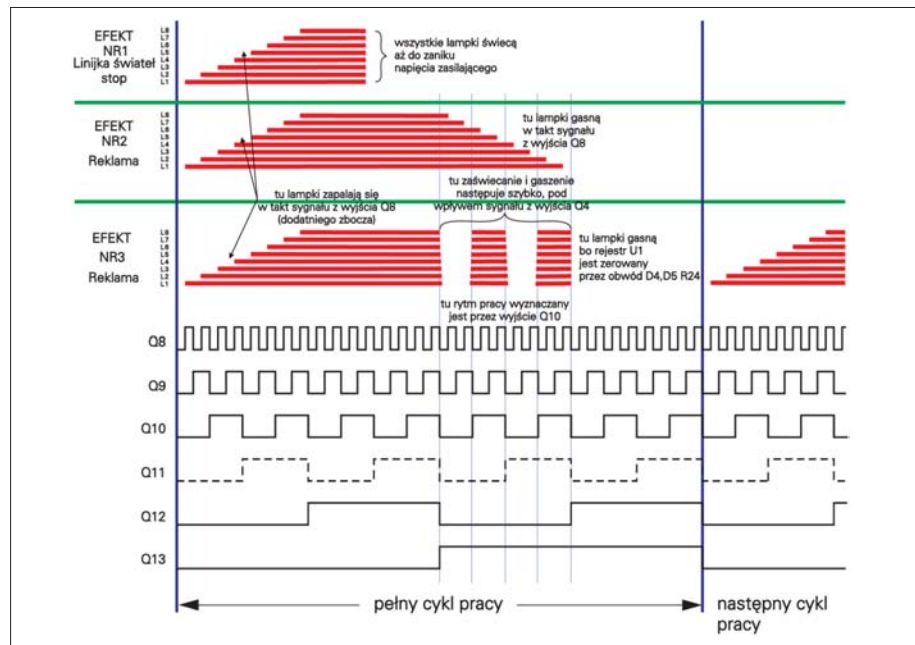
EFEKT NR1 Linijka świateł stop

L8 L7 L6 L5 L4 L3 L2 L1

wszystkie lampki świecą aż do zaniku napięcia zasilającego

EFEKT NR2 Reklama

L8 L7 L6 L5 L4 L3 L2 L1

tu lampki gasną w takt sygnału z wyjścia Q8

tu zaświecanie i gaszenie następuje szybko, pod wpływem sygnału z wyjścia Q4

tu lampki zapalają się w takt sygnału z wyjścia Q8 (dodatniego zbocza)

EFEKT NR3 Reklama

L8 L7 L6 L5 L4 L3 L2 L1

tu lampki gasną bo rejestr U1 jest zerowany przez obwód D4,D5 R24

tu rytm pracy wyznaczany jest przez wyjście Q10

Q8

Q9

Q10

Q11

Q12

Q13

pełny cykl pracy

następny cykl pracy